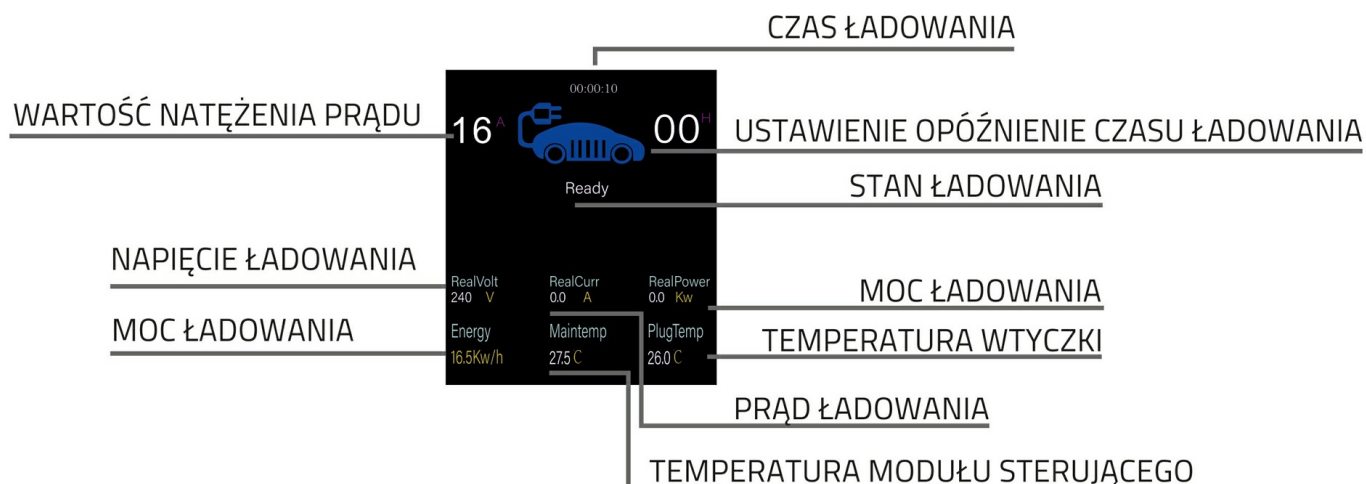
CZAS ŁADOWANIA

00:00:10

WARTOŚĆ NATĘŻENIA PRĄDU

16 A

00 H

USTAWIENIE OPÓŹNIENIE CZASU ŁADOWANIA

Ready

STAN ŁADOWANIA

NAPIĘCIE ŁADOWANIA

RealVolt 240 V

RealCurr 0.0 A

RealPower 0.0 Kw

MOC ŁADOWANIA

MOC ŁADOWANIA

Energy 16.5Kw/h

Maintemp 27.5 C

PlugTemp 26.0 C

TEMPERATURA WTYCZKI

PRĄD ŁADOWANIA

TEMPERATURA MODUŁU STERUJĄCEGO